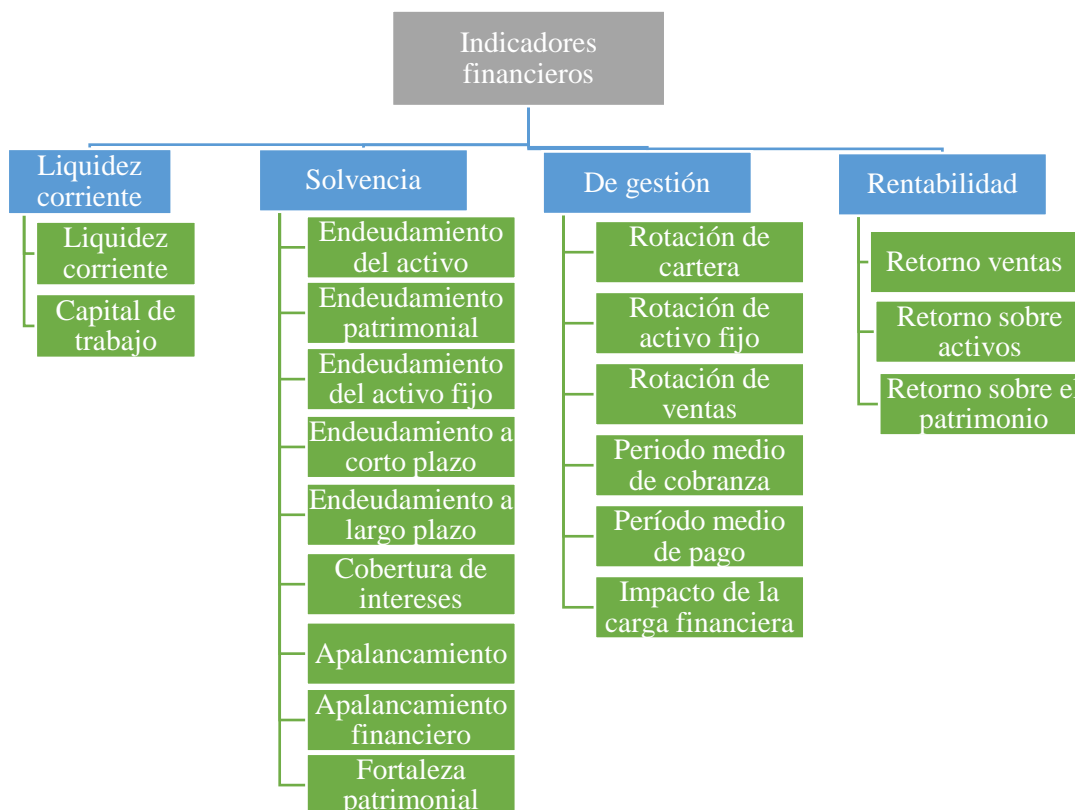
Indicadores financieros

Liquidez corriente

Liquidez corriente

Capital de trabajo

Solvencia

Endeudamiento del activo

Endeudamiento patrimonial

Endeudamiento del activo fijo

Endeudamiento a corto plazo

Endeudamiento a largo plazo

Cobertura de intereses

Apalancamiento

Apalancamiento financiero

Fortaleza patrimonial

De gestión

Rotación de cartera

Rotación de activo fijo

Rotación de ventas

Periodo medio de cobranza

Período medio de pago

Impacto de la carga financiera

Rentabilidad

Retorno ventas

Retorno sobre activos

Retorno sobre e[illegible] patrimonio